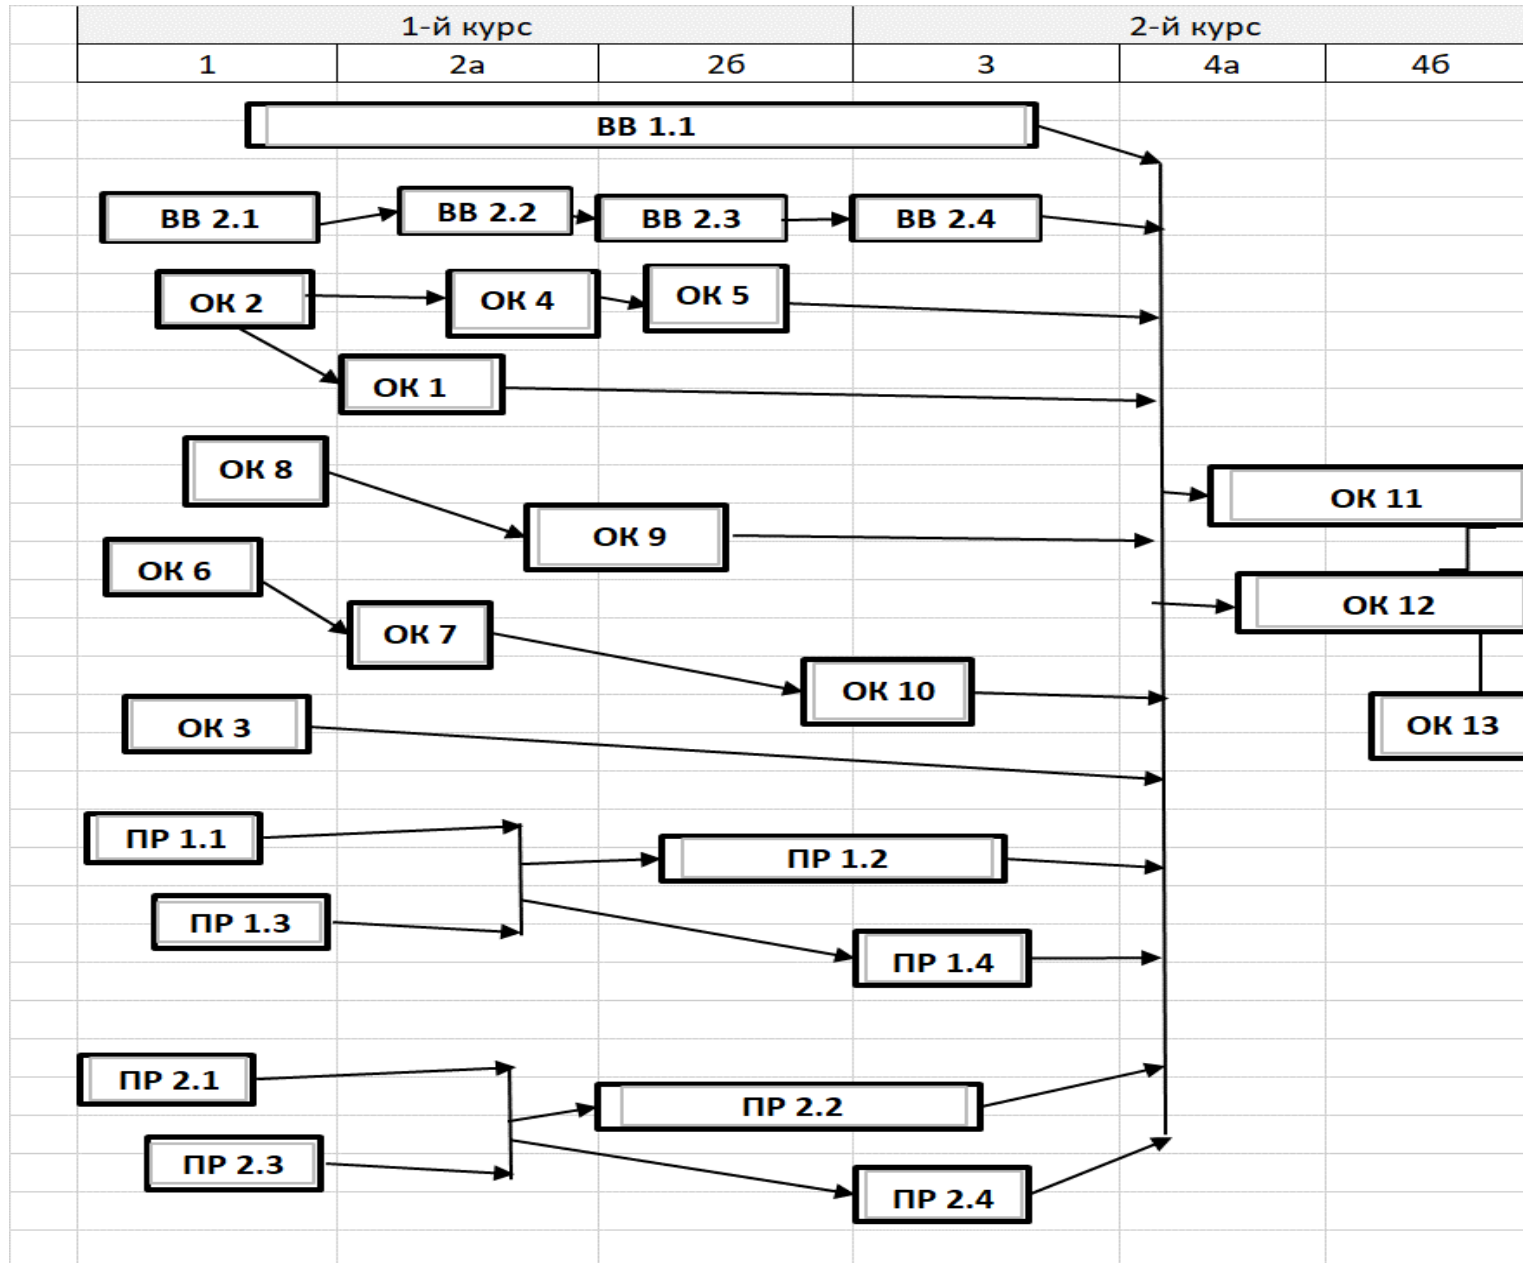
| 1-й курс | | | 2-й курс | | |
|---|---|---|---|---|---|
| 1 | 2а | 2б | 3 | 4а | 4б |

ВВ 1.1

ВВ 2.1
ВВ 2.2
ВВ 2.3
ВВ 2.4

ОК 2
ОК 4
ОК 5
ОК 1

ОК 8
ОК 9
ОК 11
ОК 6
ОК 12
ОК 7
ОК 10
ОК 3
ОК 13

ПР 1.1
ПР 1.2
ПР 1.3
ПР 1.4

ПР 2.1
ПР 2.2
ПР 2.3
ПР 2.4